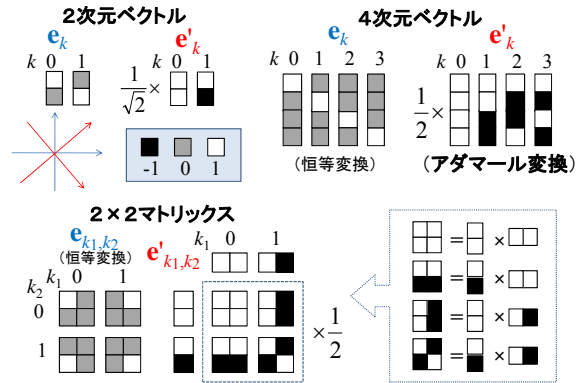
2次元ベクトル

$\mathbf{e}_k$

$k$ 0 1

$\mathbf{e}'_k$

$\frac{1}{\sqrt{2}}\times$ 0 1

-1 0 1

4次元ベクトル

$\mathbf{e}_k$

$k$ 0 1 2 3

（恒等変換）

$\mathbf{e}'_k$

$\frac{1}{2}\times$ 1 2 3

（アダマール変換）

2×2マトリックス

$\mathbf{e}_{k1,k2}$
（恒等変換）

$k_1$ 0 1

$k_2$ 0

1

$\mathbf{e}'_{k1,k2}$

$k_1$ 0 1

$\times\frac{1}{2}$

= ×
= ×
= ×
= ×